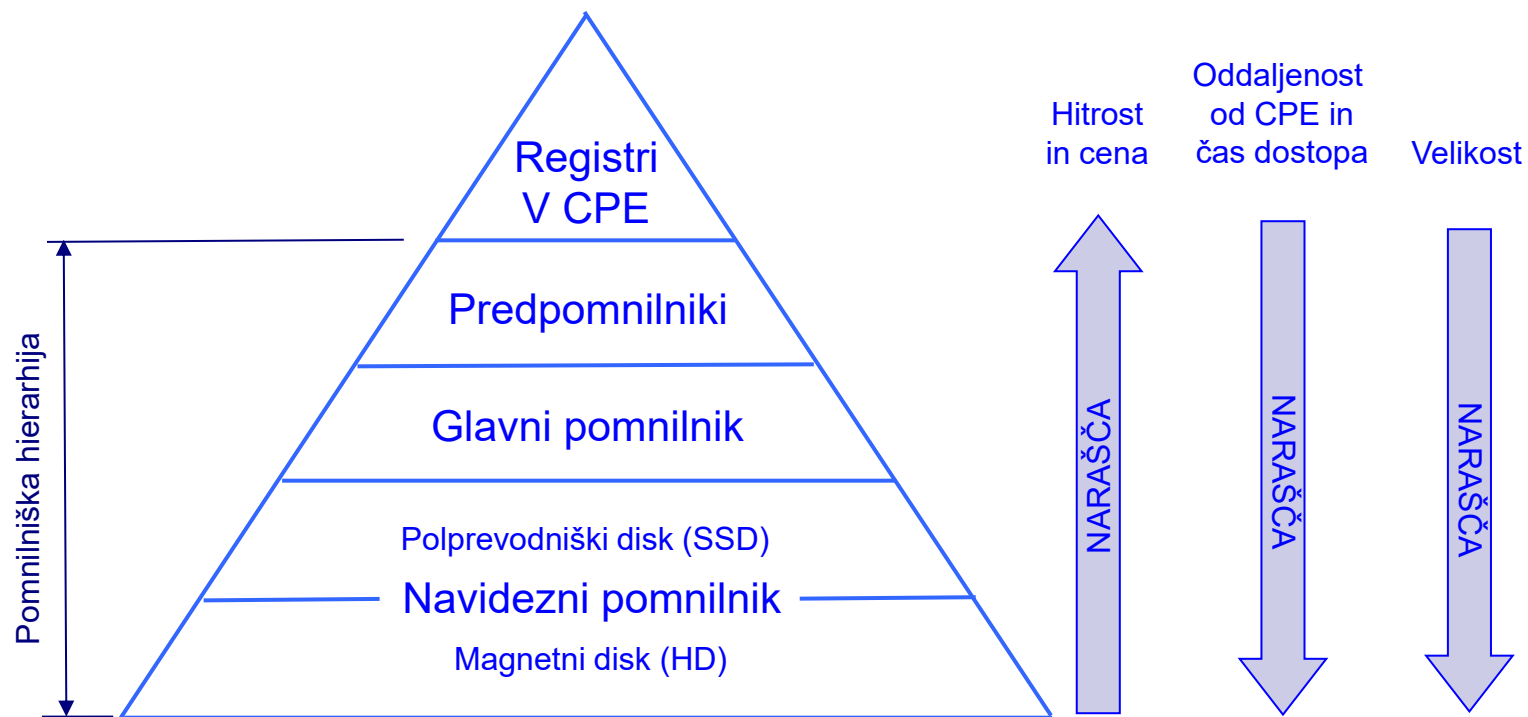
Pomnilniška hierarhija

Registri
V CPE

Predpomnilniki

Glavni pomnilnik

Polprevodniški disk (SSD)

Navidezni pomnilnik

Magnetni disk (HD)

Hitrost in cena

NARAŠČA

Oddaljenost od CPE in čas dostopa

NARAŠČA

Velikost

NARAŠČA